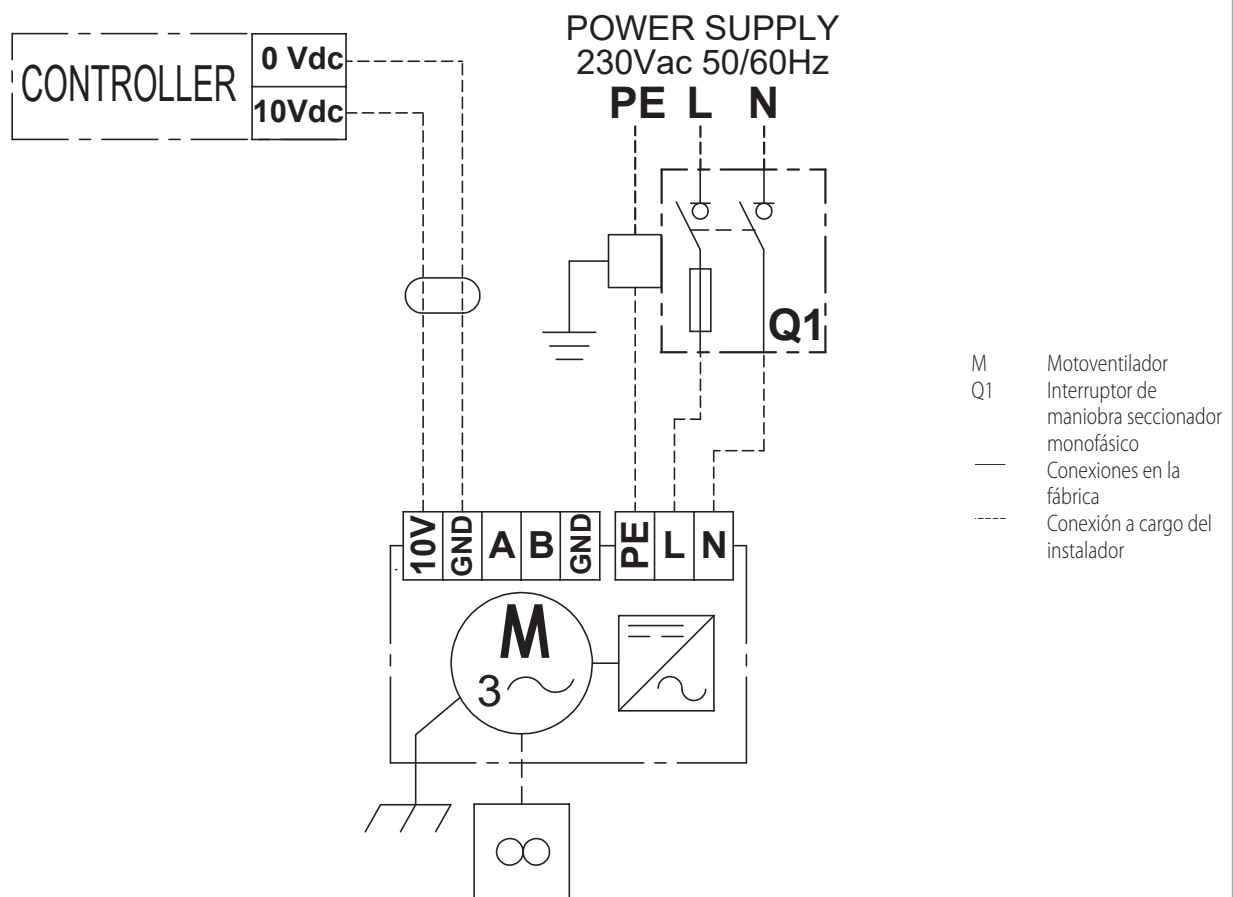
CONTROLLER
0 Vdc
10Vdc

POWER SUPPLY
230Vac 50/60Hz
PE L N

Q1

10V GND A B GND PE L N

M
3

M Motoventilador
Q1 Interruptor de maniobra seccionador monofásico
Conexiones en la fábrica
Conexión a cargo del instalador